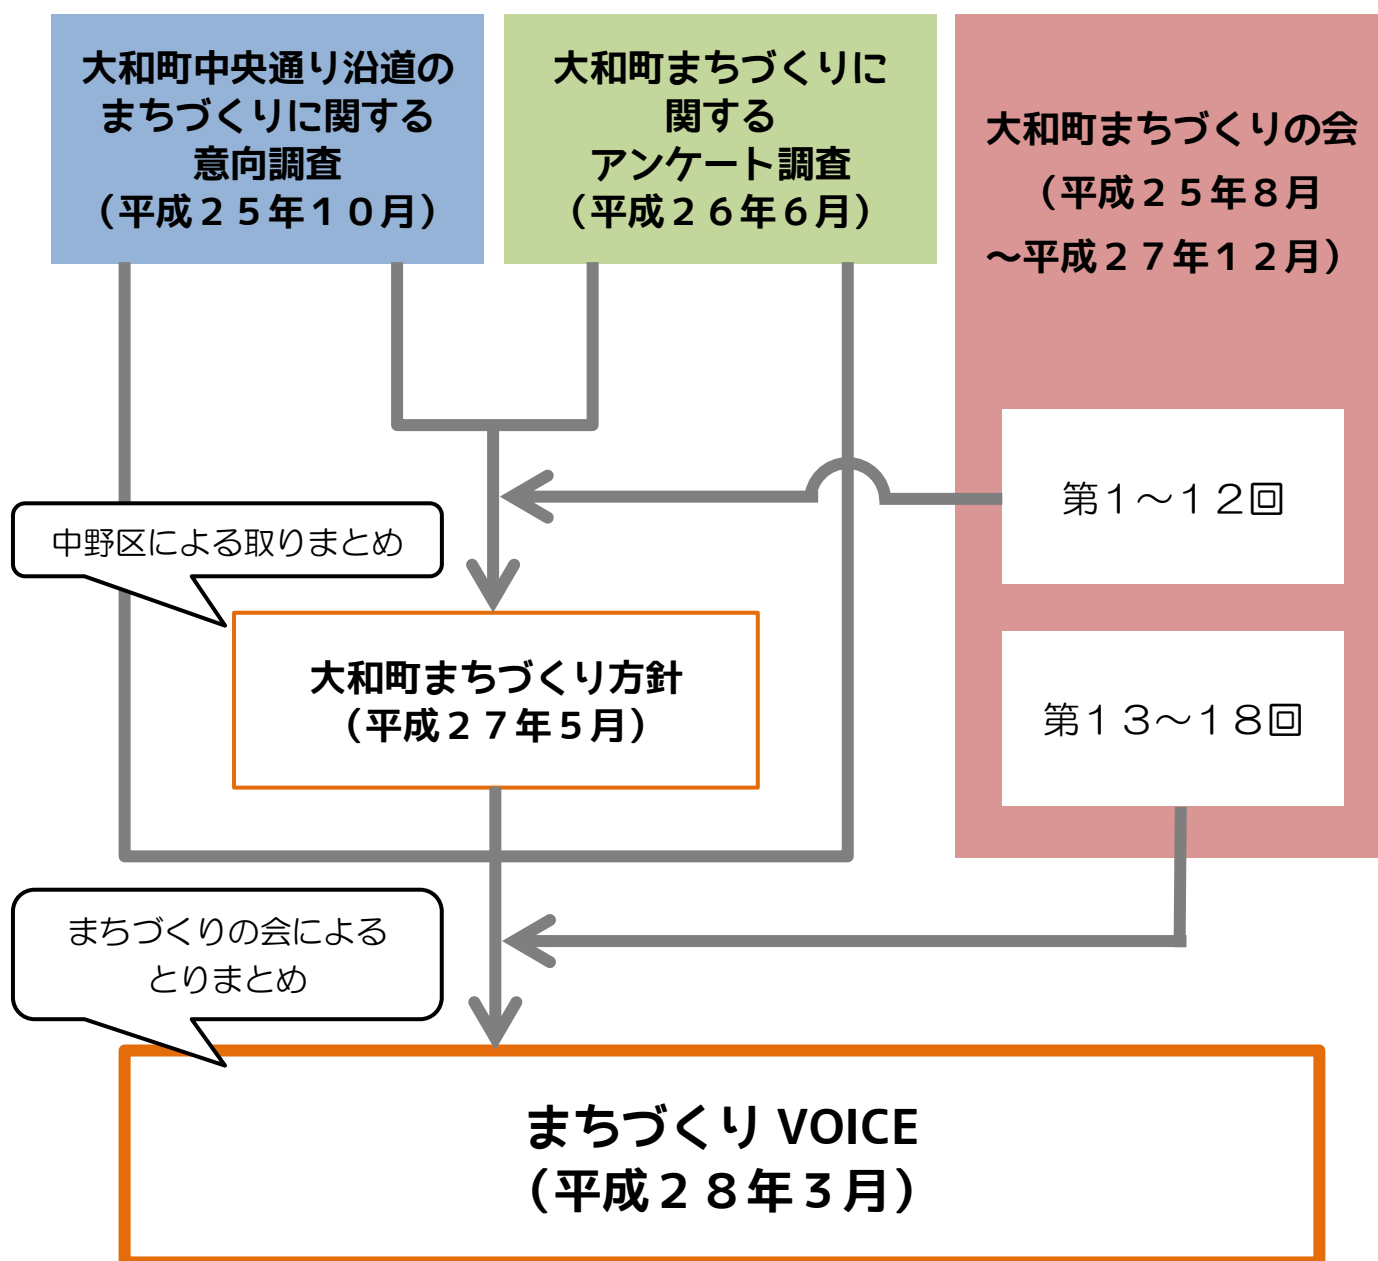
大和町中央通り沿道のまちづくりに関する意向調査（平成２５年１０月）

大和町まちづくりに関するアンケート調査（平成２６年６月）

大和町まちづくりの会（平成２５年８月～平成２７年１２月）

第１～１２回

第１３～１８回

中野区による取りまとめ

大和町まちづくり方針（平成２７年５月）

まちづくりの会によるとりまとめ

まちづくり VOICE（平成２８年３月）